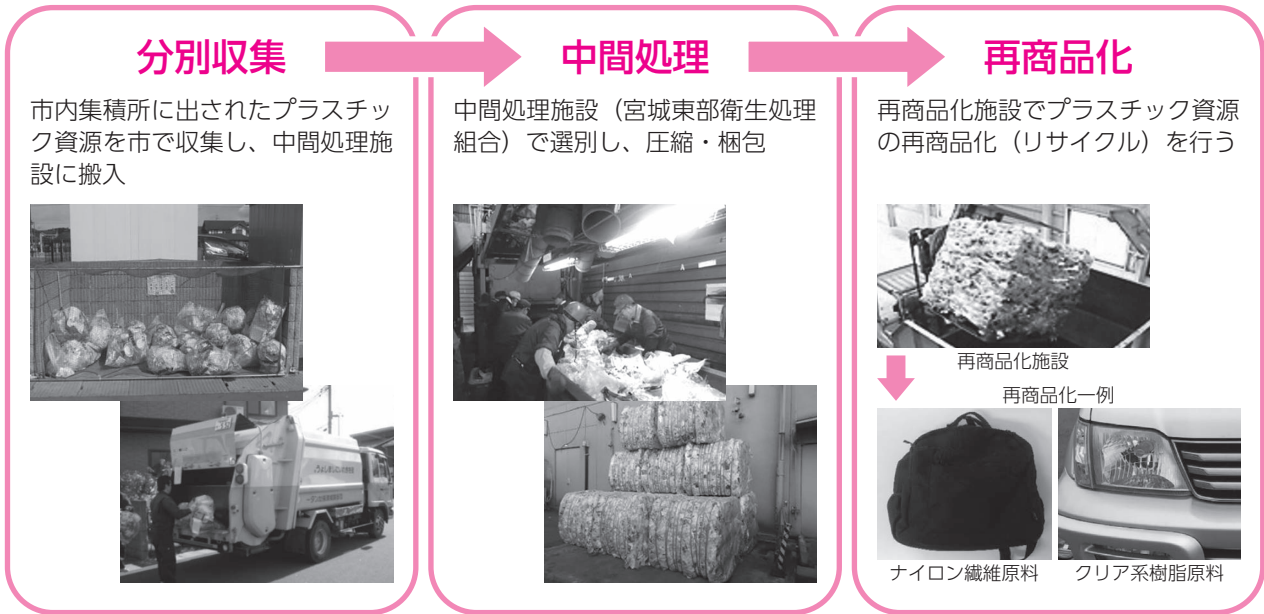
分別収集

市内集積所に出されたプラスチック資源を市で収集し、中間処理施設に搬入

中間処理

中間処理施設（宮城東部衛生処理組合）で選別し、圧縮・梱包

再商品化

再商品化施設でプラスチック資源の再商品化（リサイクル）を行う

再商品化施設

再商品化一例

ナイロン繊維原料

クリア系樹脂原料